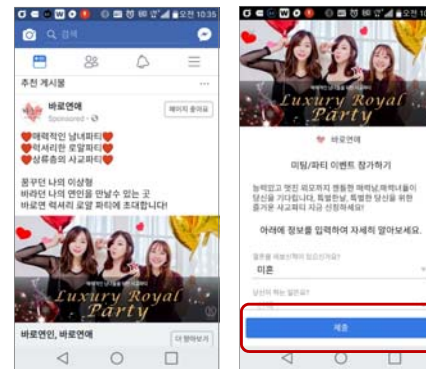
오전 10:35
Q 검색
추천 게시물
바로연애
Sponsored
페이지 좋아요
❤매력적인 남녀파티❤
❤럭셔리한 로얄파티❤
❤상류층의 사교파티❤
꿈꾸던 나의 이상형
바라던 나의 연인을 만날수 있는 곳
바로연 럭셔리 로얄 파티에 초대합니다!
Luxury Royal Party
바로연인, 바로연애
더 알아보기

오전 10:35
Luxury Royal Party
바로연애
미팅/파티 이벤트 참가하기
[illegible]
아래에 정보를 입력하여 자세히 알아보세요.
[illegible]
미혼
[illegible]
제출